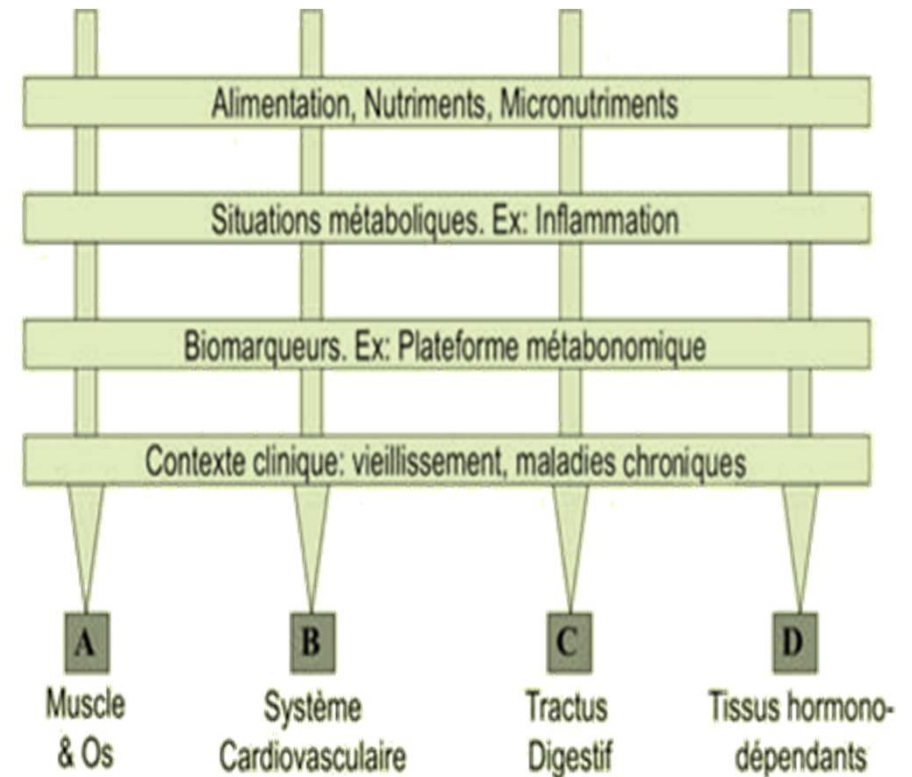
Alimentation, Nutriments, Micronutriments

Situations métaboliques. Ex: Inflammation

Biomarqueurs. Ex: Plateforme métabonomique

Contexte clinique: vieillissement, maladies chroniques

A
Muscle & Os

B
Système Cardiovasculaire

C
Tractus Digestif

D
Tissus hormonodépendants